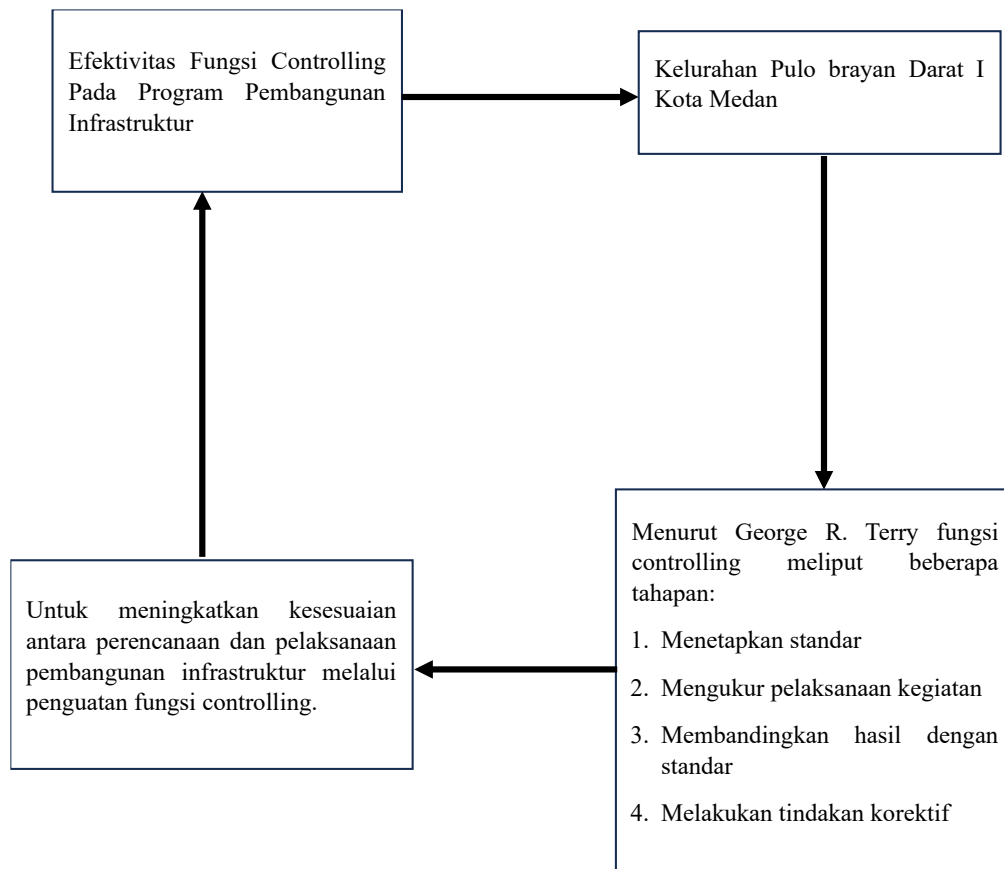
Efektivitas Fungsi Controlling Pada Program Pembangunan Infrastruktur

Kelurahan Pulo brayan Darat I Kota Medan

Menurut George R. Terry fungsi controlling meliput beberapa tahapan:

1. Menetapkan standar

2. Mengukur pelaksanaan kegiatan

3. Membandingkan hasil dengan standar

4. Melakukan tindakan korektif

Untuk meningkatkan kesesuaian antara perencanaan dan pelaksanaan pembangunan infrastruktur melalui penguatan fungsi controlling.